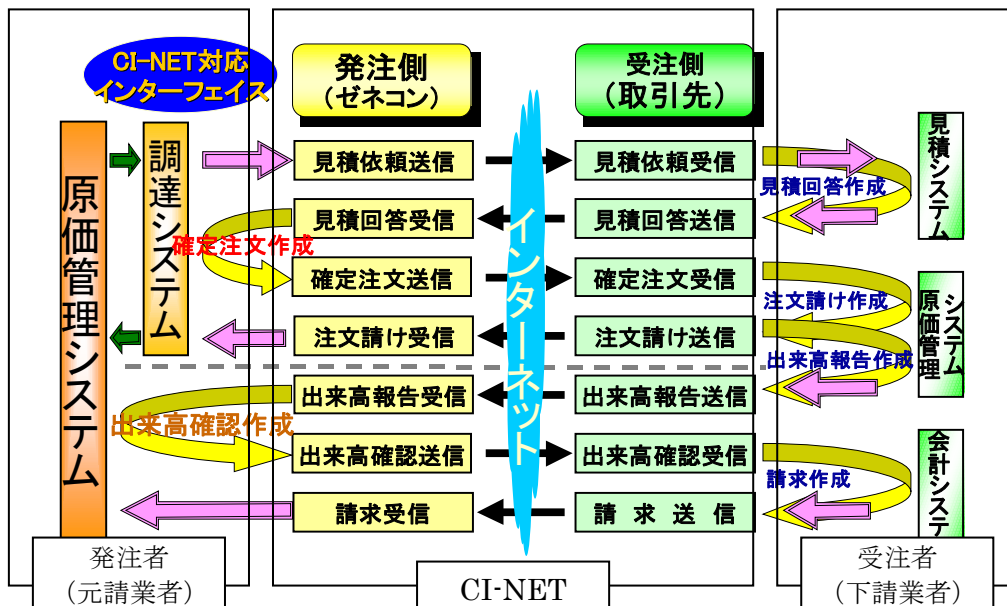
CI-NET対応
インターフェイス

発注側
（ゼネコン）

受注側
（取引先）

原価管理システム

調達システム

見積依頼送信
見積回答受信
確定注文作成
確定注文送信
注文請け受信
出来高報告受信
出来高確認作成
出来高確認送信
請求受信

インターネット

見積依頼受信
見積回答送信
確定注文受信
注文請け送信
出来高報告送信
出来高確認受信
請 求 送 信

見積回答作成
注文請け作成
出来高報告作成
請求作成

見積システム
原価管理システム
会計システ

発注者
（元請業者）

CI-NET

受注者
（下請業者）